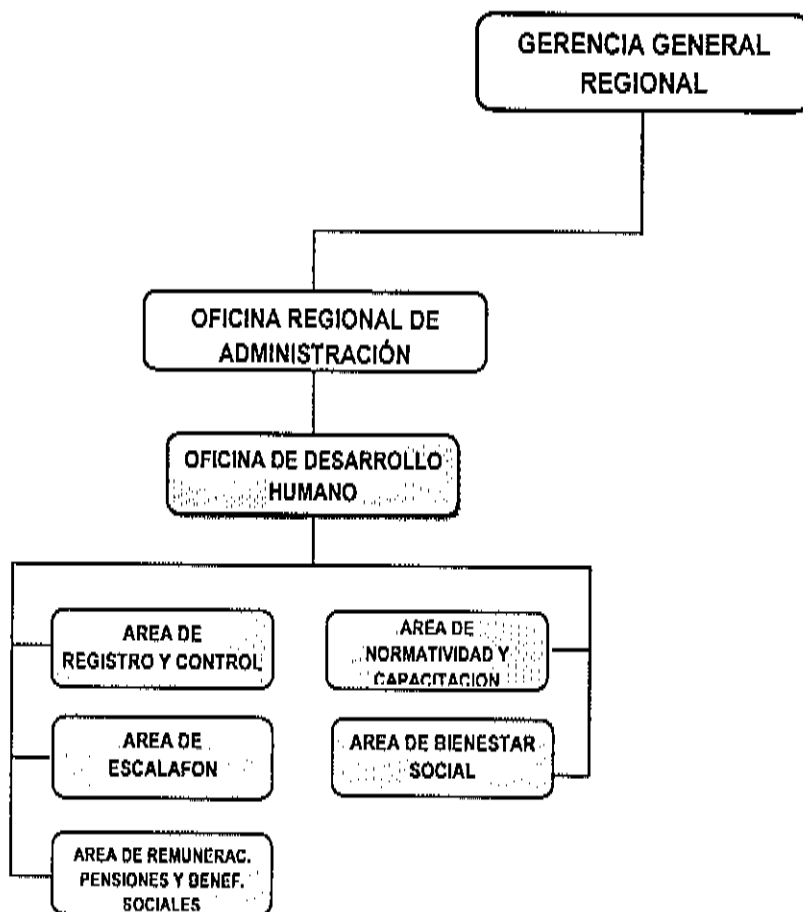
GERENCIA GENERAL REGIONAL

OFICINA REGIONAL DE ADMINISTRACIÓN

OFICINA DE DESARROLLO HUMANO

AREA DE REGISTRO Y CONTROL

AREA DE ESCALAFON

AREA DE REMUNERAC. PENSIONES Y BENEF. SOCIALES

AREA DE NORMATIVIDAD Y CAPACITACION

AREA DE BIENESTAR SOCIAL